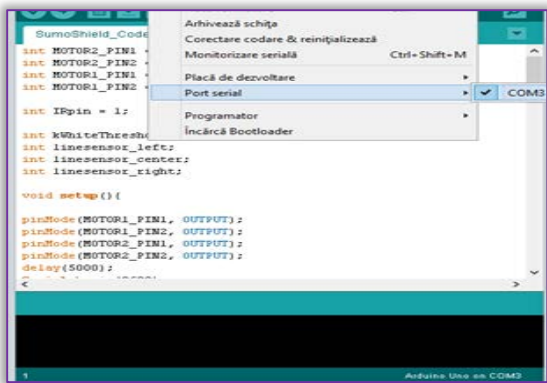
SumoShield_Code
int MOTOR2_PIN1 =
int MOTOR2_PIN2 =
int MOTOR1_PIN1 =
int MOTOR1_PIN2 =

int IRpin = 1;

int kWhiteThresho
int linesensor_left;
int linesensor_center;
int linesensor_right;

void setup(){

pinMode(MOTOR1_PIN1, OUTPUT);
pinMode(MOTOR1_PIN2, OUTPUT);
pinMode(MOTOR2_PIN1, OUTPUT);
pinMode(MOTOR2_PIN2, OUTPUT);
delay(5000);

Arhivează schița
Corectare codare & reinițializează
Monitorizare serială Ctrl+Shift+M
Placă de dezvoltare
Port serial
COM3
Programator
Încarcă Bootloader

1
Arduino Uno on COM3